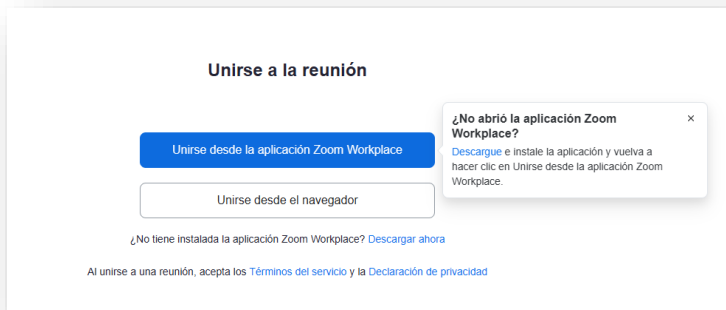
Unirse a la reunión

Unirse desde la aplicación Zoom Workplace

Unirse desde el navegador

¿No tiene instalada la aplicación Zoom Workplace? Descargar ahora

Al unirse a una reunión, acepta los Términos del servicio y la Declaración de privacidad

¿No abrió la aplicación Zoom Workplace?

×

Descargue e instale la aplicación y vuelva a hacer clic en Unirse desde la aplicación Zoom Workplace.